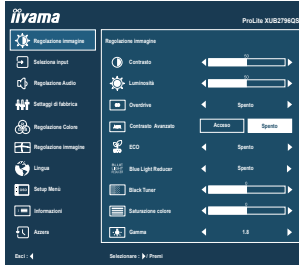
iiyama

ProLite XUB2796QS

Regolazione immagine
Selezione input
Regolazione Audio
Settaggi di fabbrica
Regolazione Colore
Regolazione immagine
Lingua
Setup Menù
Informazioni
Azzera

Regolazione immagine

| | | |
|---|---|---|
| Contrasto | 50 | |
| Luminosità | 90 | |
| Overdrive | Spento | |
| Contrasto Avanzato | Acceso | Spento |
| ECO | Spento | |
| Blue Light Reducer | Spento | |
| Black Tuner | 5 | |
| Saturazione colore | 0 | |
| Gamma | 1.8 | |

Esci : ◄ Selezionare : ►/ Premi